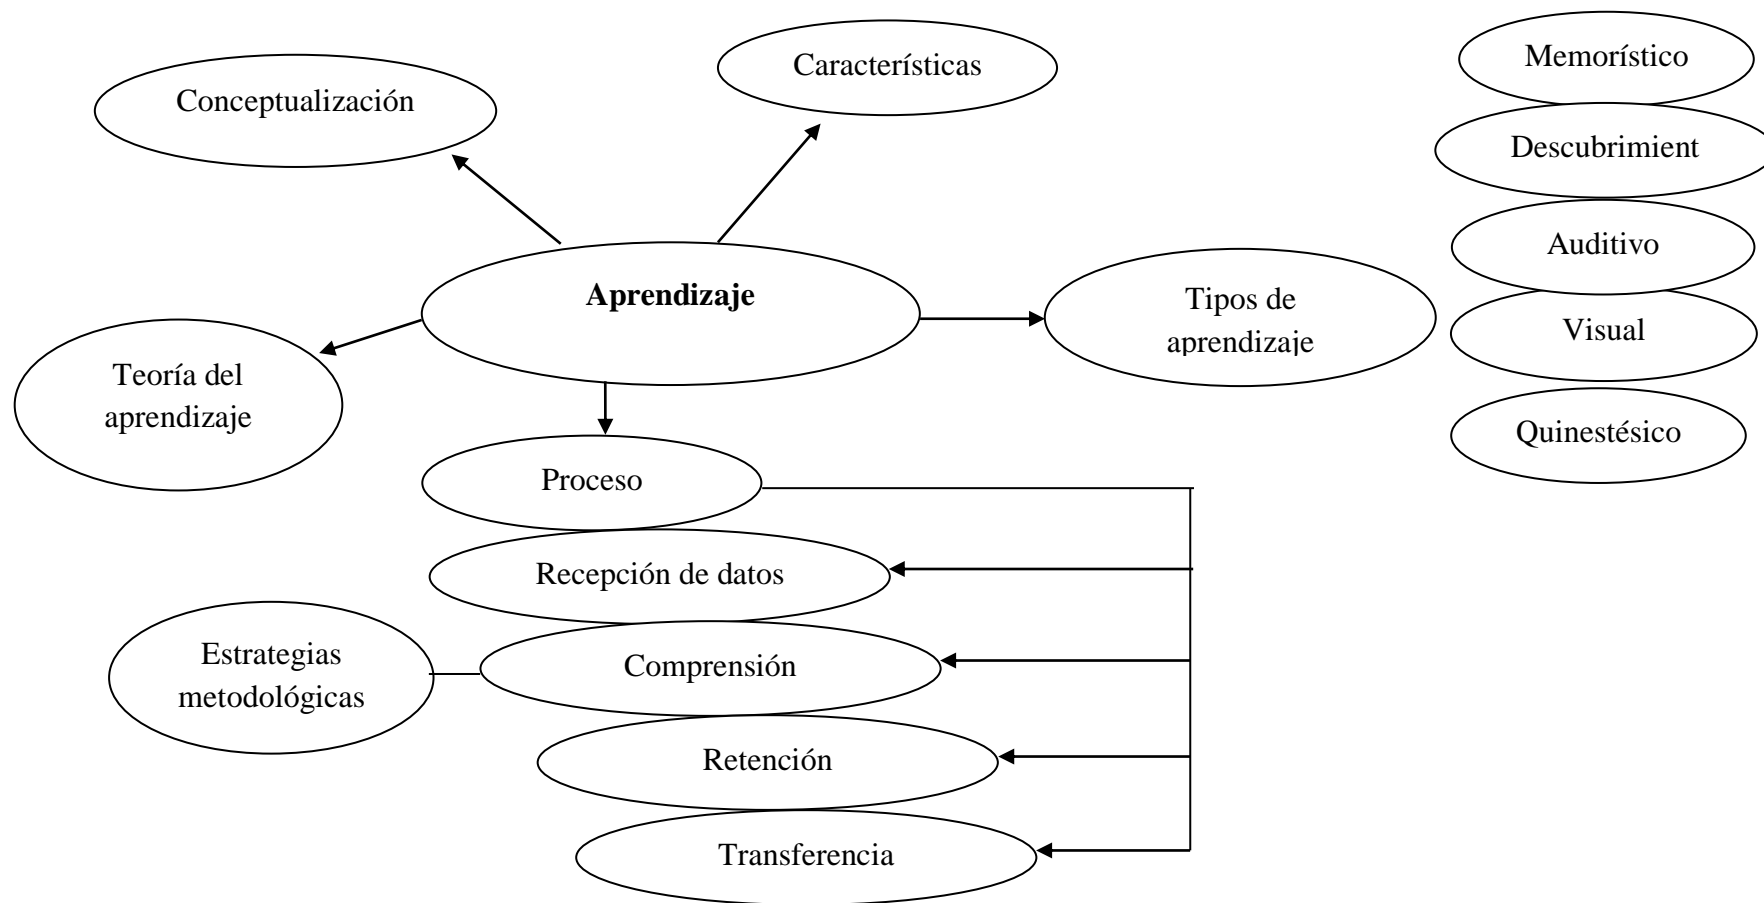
Conceptualización

Características

Memorístico

Descubrimient

Auditivo

Aprendizaje

Tipos de aprendizaje

Visual

Teoría del aprendizaje

Quinestésico

Proceso

Recepción de datos

Estrategias metodológicas

Comprensión

Retención

Transferencia